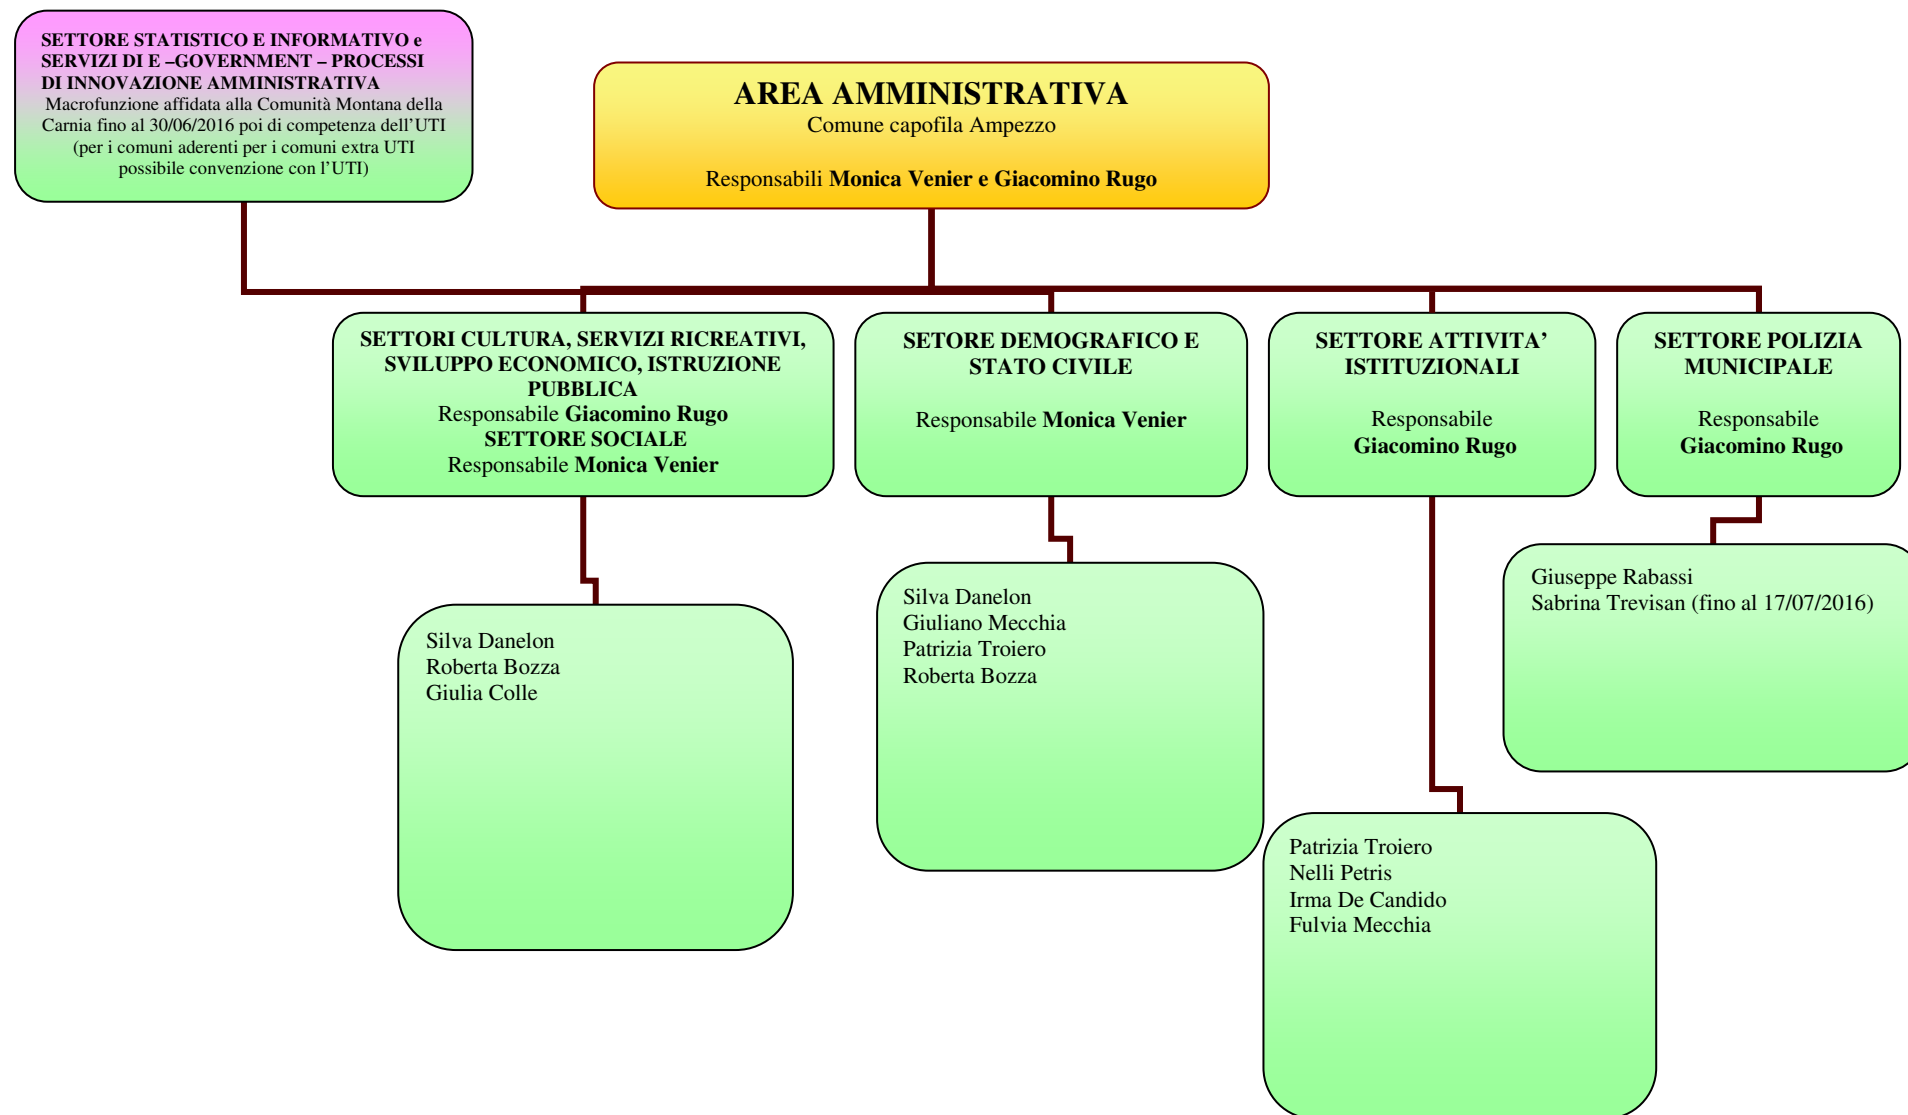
SETTORE STATISTICO E INFORMATIVO e SERVIZI DI E –GOVERNMENT – PROCESSI DI INNOVAZIONE AMMINISTRATIVA
Macrofunzione affidata alla Comunità Montana della Carnia fino al 30/06/2016 poi di competenza dell'UTI (per i comuni aderenti per i comuni extra UTI possibile convenzione con l'UTI)

AREA AMMINISTRATIVA
Comune capofila Ampezzo

Responsabili Monica Venier e Giacomino Rugo

SETTORI CULTURA, SERVIZI RICREATIVI, SVILUPPO ECONOMICO, ISTRUZIONE PUBBLICA
Responsabile Giacomino Rugo
SETTORE SOCIALE
Responsabile Monica Venier

SETORE DEMOGRAFICO E STATO CIVILE

Responsabile Monica Venier

SETTORE ATTIVITA' ISTITUZIONALI

Responsabile
Giacomino Rugo

SETTORE POLIZIA MUNICIPALE

Responsabile
Giacomino Rugo

Silva Danelon
Roberta Bozza
Giulia Colle

Silva Danelon
Giuliano Mecchia
Patrizia Troiero
Roberta Bozza

Giuseppe Rabassi
Sabrina Trevisan (fino al 17/07/2016)

Patrizia Troiero
Nelli Petris
Irma De Candido
Fulvia Mecchia